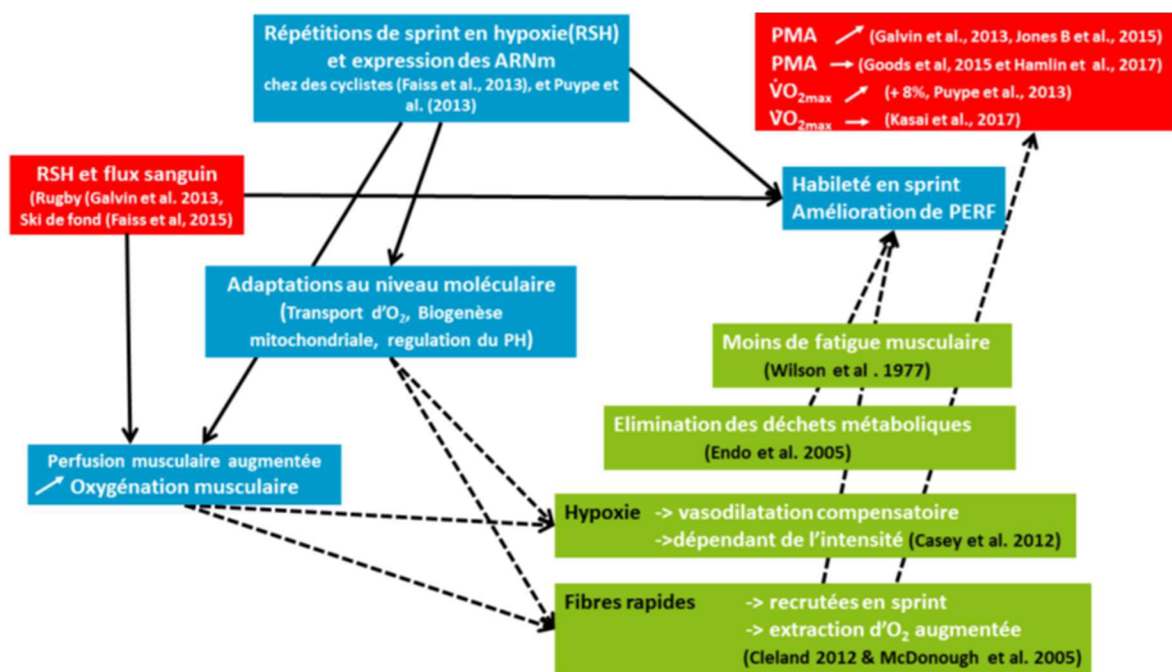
Répétitions de sprint en hypoxie(RSH) et expression des ARNm chez des cyclistes (Faiss et al., 2013), et Puype et al. (2013)

PMA ↗ (Galvin et al., 2013, Jones B et al., 2015)
PMA → (Goods et al, 2015 et Hamlin et al., 2017)
$\dot{V}O_{2max}$ ↗ (+ 8%, Puype et al., 2013)
$\dot{V}O_{2max}$ → (Kasai et al., 2017)

RSH et flux sanguin
(Rugby (Galvin et al. 2013, Ski de fond (Faiss et al, 2015)

Habileté en sprint
Amélioration de PERF

Adaptations au niveau moléculaire
(Transport d'$O_2$, Biogenèse mitochondriale, regulation du PH)

Moins de fatigue musculaire
(Wilson et al . 1977)

Elimination des déchets métaboliques
(Endo et al. 2005)

Perfusion musculaire augmentée
↗ Oxygénation musculaire

Hypoxie -> vasodilatation compensatoire
->dépendant de l'intensité (Casey et al. 2012)

Fibres rapides -> recrutées en sprint
-> extraction d'$O_2$ augmentée
(Cleland 2012 & McDonough et al. 2005)